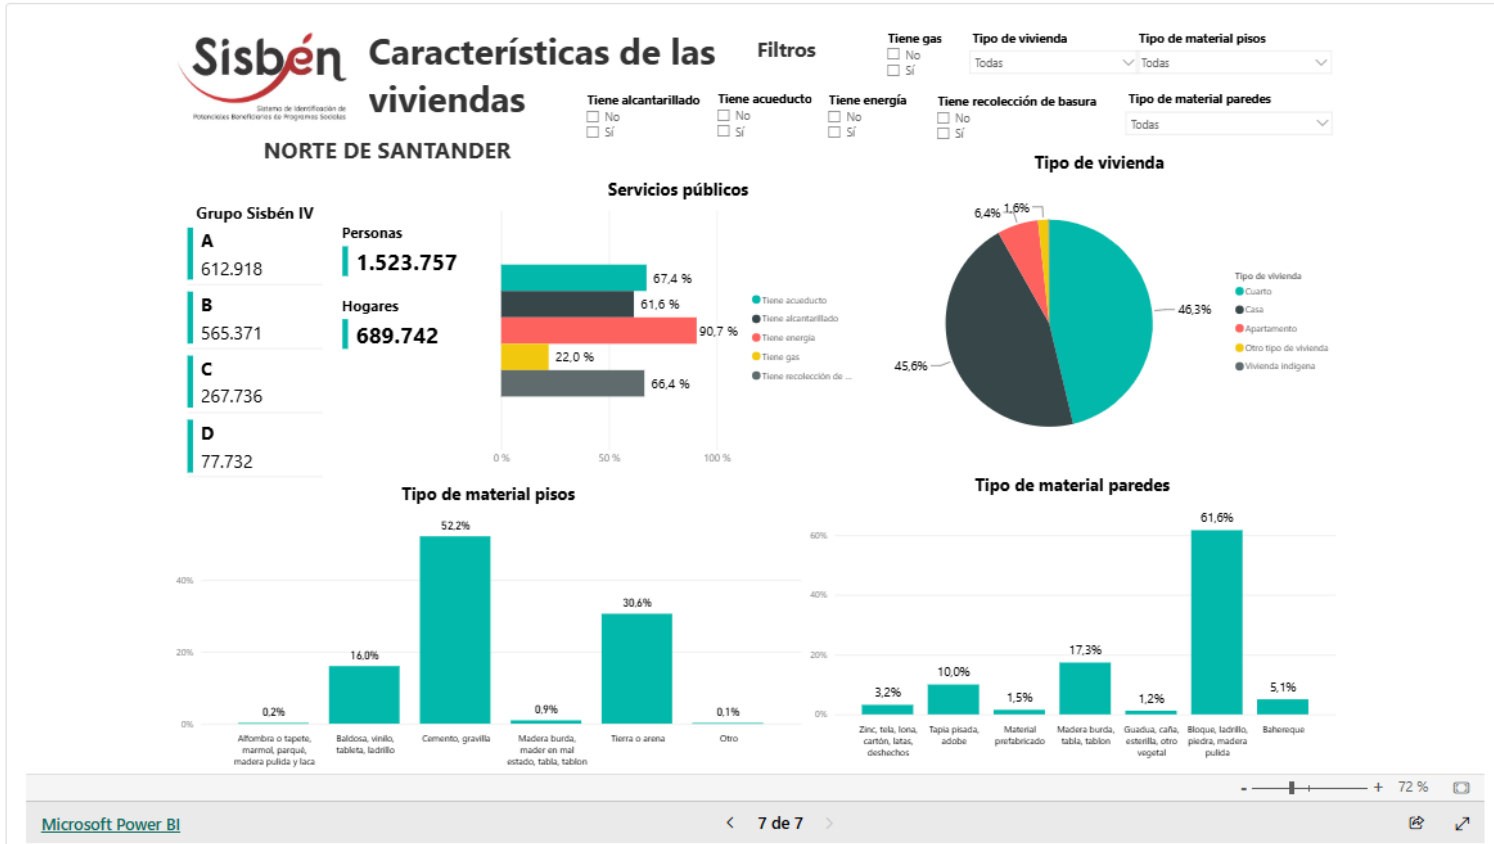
Sisbén
Sistema de Identificación de Potenciales Beneficiarios de Programas Sociales

Características de las viviendas

NORTE DE SANTANDER

Filtros

Tiene gas
No
Sí

Tipo de vivienda
Todas

Tipo de material pisos
Todas

Tiene alcantarillado
No
Sí

Tiene acueducto
No
Sí

Tiene energía
No
Sí

Tiene recolección de basura
No
Sí

Tipo de material paredes
Todas

Grupo Sisbén IV
A
612.918
B
565.371
C
267.736
D
77.732

Personas
1.523.757
Hogares
689.742

Servicios públicos
67,4 %
61,6 %
90,7 %
22,0 %
66,4 %
0 %
50 %
100 %
Tiene acueducto
Tiene alcantarillado
Tiene energía
Tiene gas
Tiene recolección de ...

Tipo de vivienda
6,4%
1,6%
46,3%
45,6%
Tipo de vivienda
Cuarto
Casa
Apartamento
Otro tipo de vivienda
Vivienda indígena

Tipo de material pisos
40%
20%
0%
0,2%
16,0%
52,2%
0,9%
30,6%
0,1%
Alfombra o tapete, marmol, parqué, madera pulida y laca
Baldosa, vinilo, tableta, ladrillo
Cemento, gravilla
Madera burda, mader en mal estado, tabla, tablon
Tierra o arena
Otro

Tipo de material paredes
60%
40%
20%
0%
3,2%
10,0%
1,5%
17,3%
1,2%
61,6%
5,1%
Zinc, tela, lona, cartón, latas, deshechos
Tapia pisada, adobe
Material prefabricado
Madera burda, tabla, tablon
Guadua, caña, esterilla, otro vegetal
Bloque, ladrillo, piedra, madera pulida
Bahereque

- + 72 %

Microsoft Power BI
7 de 7